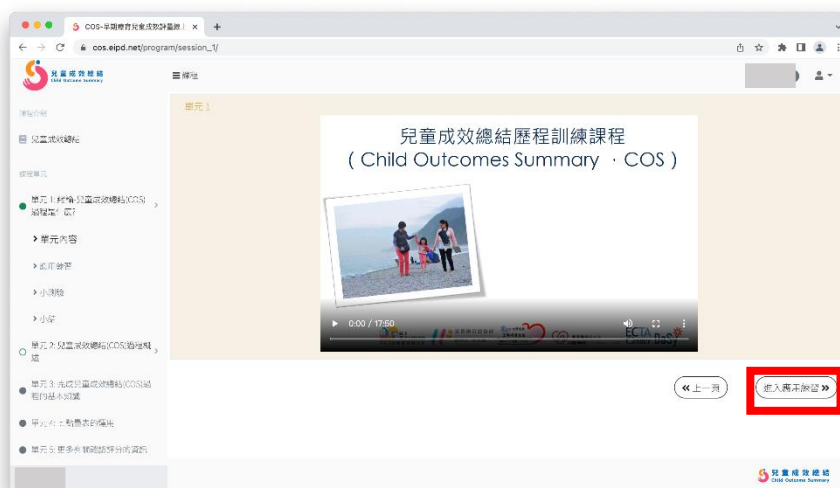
COS-早期療育兒童成效評量 ×

cos.eipd.net/program/session_1/

兒童成效總結
Child Outcomes Summary

≡ 標題

課程介紹

兒童成效總結

課程單元

單元 1: 概論-兒童成效總結(COS)過程是什麼?

› 單元內容

› 臨床練習

› 小測驗

› 小結

單元 2: 兒童成效總結(COS)過程概述

單元 3: 完成兒童成效總結(COS)過程的基本知識

單元 4: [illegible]

單元 5: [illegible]

單元 1

兒童成效總結歷程訓練課程
( Child Outcomes Summary ‧COS )

0:00 / 17:50

ECTA

« 上一頁

進入臨床練習 »

兒童成效總結
Child Outcomes Summary